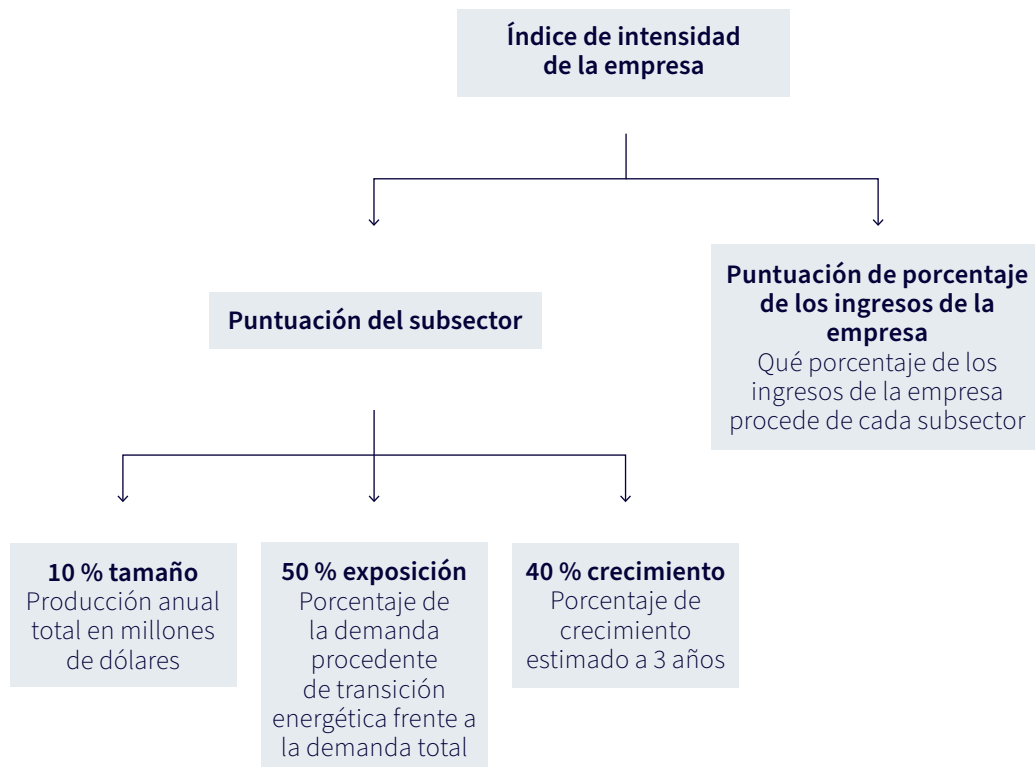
Índice de intensidad de la empresa

Puntuación del subsector

Puntuación de porcentaje de los ingresos de la empresa
Qué porcentaje de los ingresos de la empresa procede de cada subsector

10 % tamaño
Producción anual total en millones de dólares

50 % exposición
Porcentaje de la demanda procedente de transición energética frente a la demanda total

40 % crecimiento
Porcentaje de crecimiento estimado a 3 años